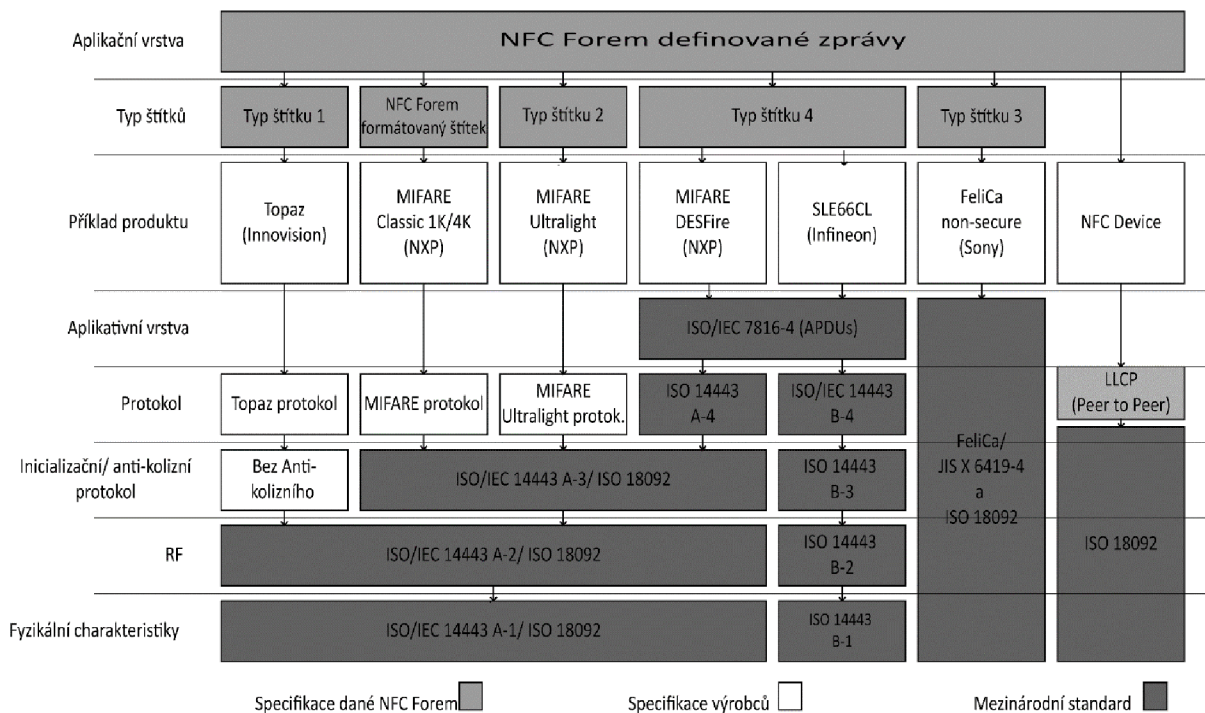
Aplikační vrstva

NFC Forem definované zprávy

Typ štítků

Typ štítku 1

NFC Forem formátovaný štítek

Typ štítku 2

Typ štítku 4

Typ štítku 3

Příklad produktu

Topaz (Innovision)

MIFARE Classic 1K/4K (NXP)

MIFARE Ultralight (NXP)

MIFARE DESFire (NXP)

SLE66CL (Infineon)

FeliCa non-secure (Sony)

NFC Device

Aplikativní vrstva

ISO/IEC 7816-4 (APDUs)

Protokol

Topaz protokol

MIFARE protokol

MIFARE Ultralight protok.

ISO 14443 A-4

ISO/IEC 14443 B-4

LLCP (Peer to Peer)

Inicializační/ anti-kolizní protokol

Bez Anti-kolizního

ISO/IEC 14443 A-3/ ISO 18092

ISO 14443 B-3

FeliCa/ JIS X 6419-4 a ISO 18092

RF

ISO/IEC 14443 A-2/ ISO 18092

ISO 14443 B-2

ISO 18092

Fyzikální charakteristiky

ISO/IEC 14443 A-1/ ISO 18092

ISO 14443 B-1

Specifikace dané NFC Forem

Specifikace výrobců

Mezinárodní standard